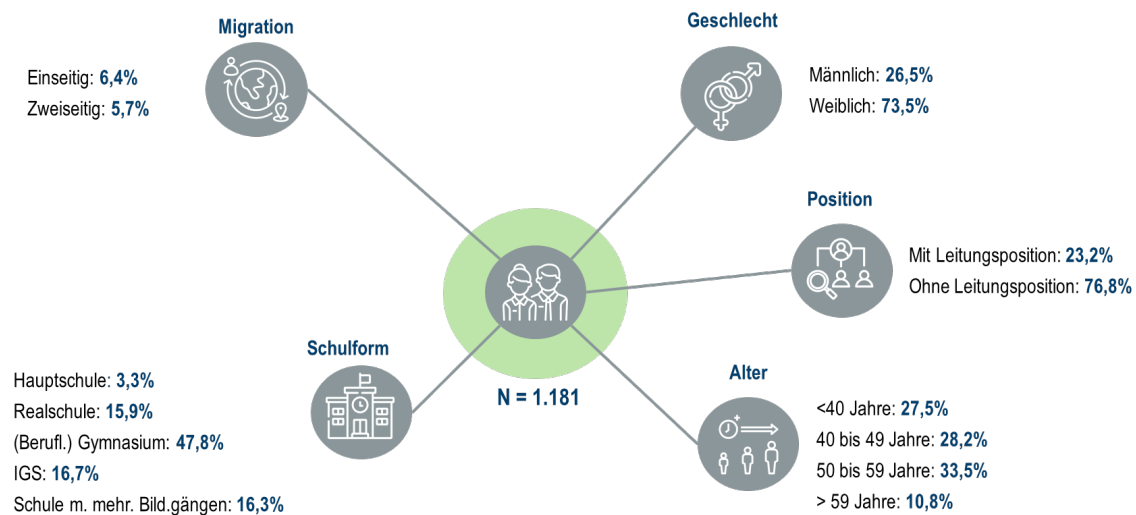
Migration

Einseitig: 6,4%
Zweiseitig: 5,7%

Geschlecht

Männlich: 26,5%
Weiblich: 73,5%

Position

Mit Leitungsposition: 23,2%
Ohne Leitungsposition: 76,8%

N = 1.181

Schulform

Hauptschule: 3,3%
Realschule: 15,9%
(Berufl.) Gymnasium: 47,8%
IGS: 16,7%
Schule m. mehr. Bild.gängen: 16,3%

Alter

<40 Jahre: 27,5%
40 bis 49 Jahre: 28,2%
50 bis 59 Jahre: 33,5%
> 59 Jahre: 10,8%